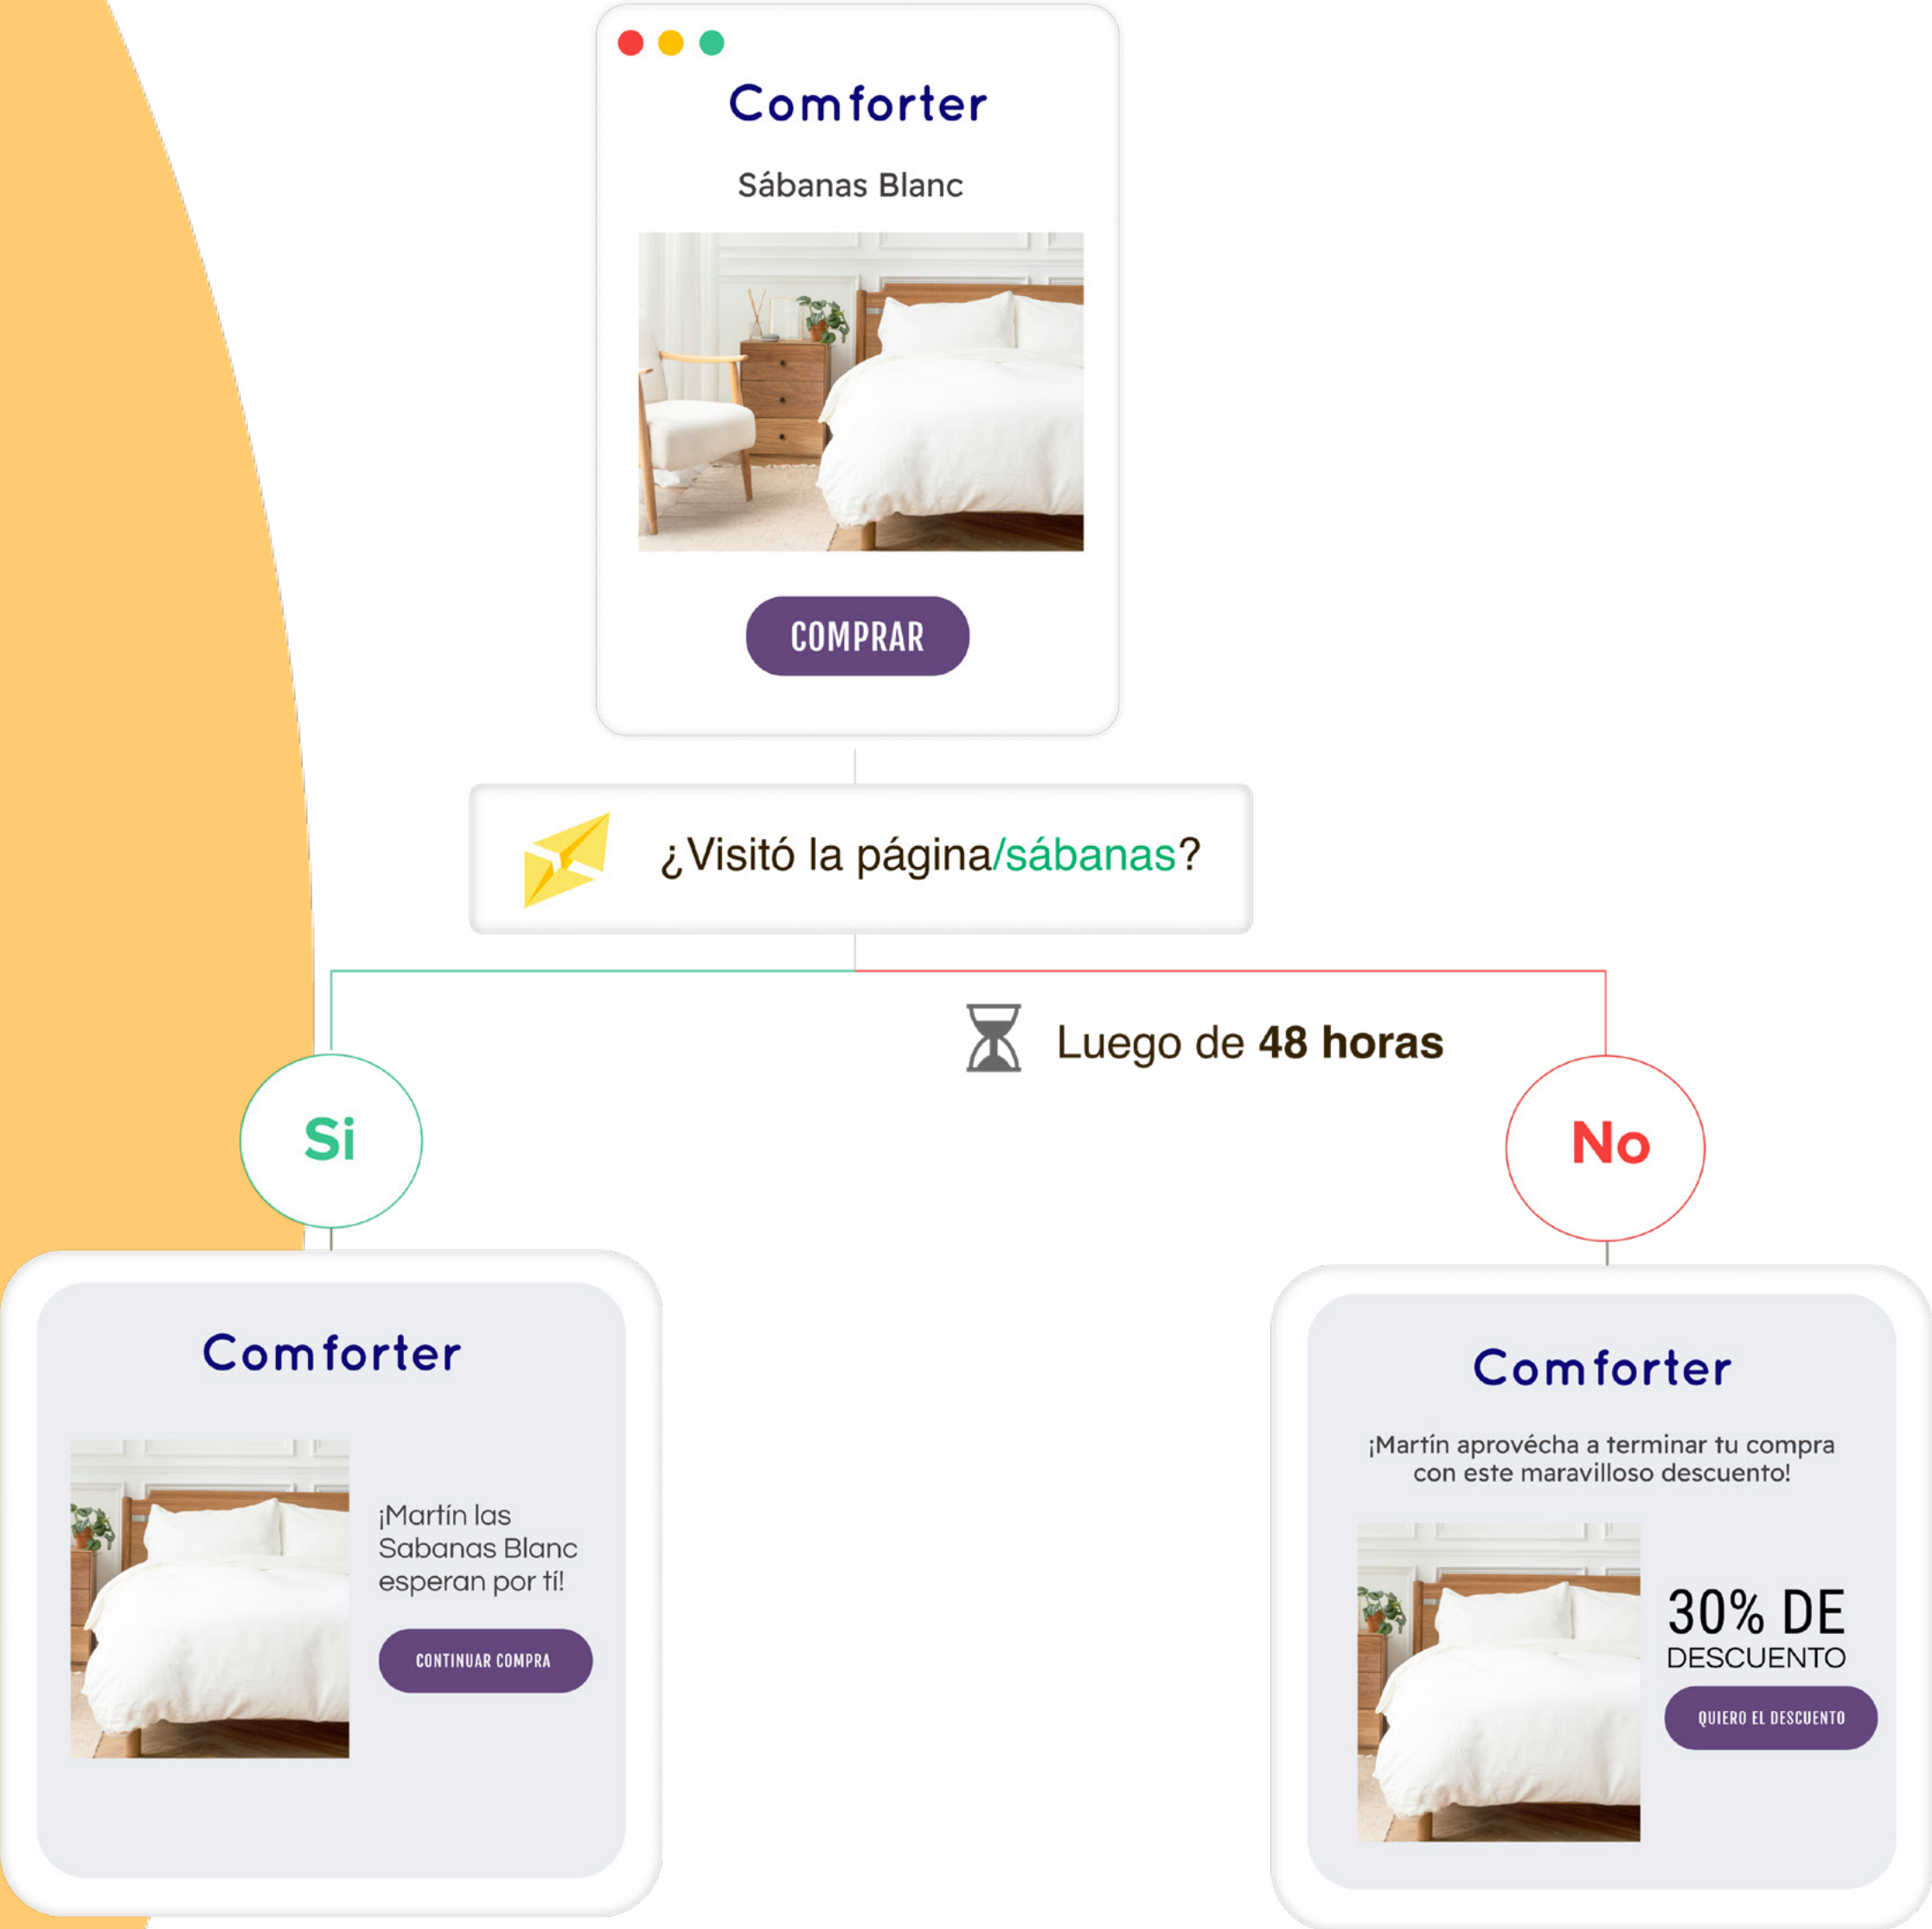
Comforter

Sábanas Blanc

COMPRAR

¿Visitó la página/sábanas?

Luego de **48 horas**

Si

No

Comforter

¡Martín las Sabanas Blanc esperan por ti!

CONTINUAR COMPRA

Comforter

¡Martín aprovécha a terminar tu compra con este maravilloso descuento!

30% DE DESCUENTO

QUIERO EL DESCUENTO